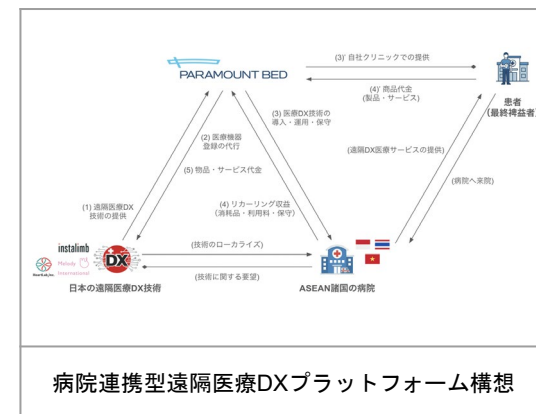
PARAMOUNT BED

(3)' 自社クリニックでの提供

(4)' 商品代金
(製品・サービス)

患者
(最終裨益者)

(2) 医療機器
登録の代行

(3) 医療DX技術の
導入・運用・保守

(5) 物品・サービス代金

(1) 遠隔医療DX
技術の提供

(4) リカーリング収益
(消耗品・利用料・保守)

(遠隔DX医療サービスの提供)

(病院へ来院)

instalimb

Melody International

DX

(技術のローカライズ)

(技術に関する要望)

日本の遠隔医療DX技術

ASEAN諸国の病院

病院連携型遠隔医療DXプラットフォーム構想